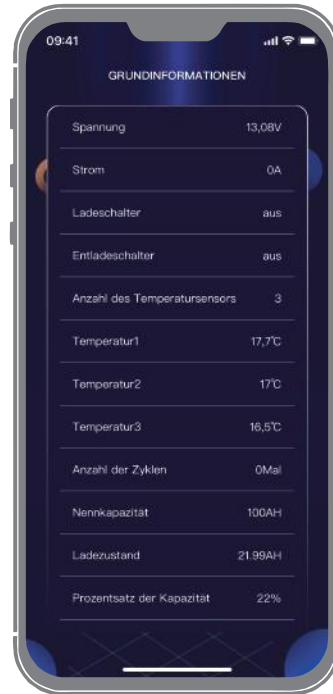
09:41

GRUNDINFORMATIONEN

| | |
|---|---|
| Spannung | 13,08V |
| Strom | 0A |
| Ladeschalter | aus |
| Entladeschalter | aus |
| Anzahl des Temperatursensors | 3 |
| Temperatur1 | 17,7℃ |
| Temperatur2 | 17℃ |
| Temperatur3 | 16,5℃ |
| Anzahl der Zyklen | 0Mal |
| Nennkapazität | 100AH |
| Ladezustand | 21.99AH |
| Prozentsatz der Kapazität | 22% |